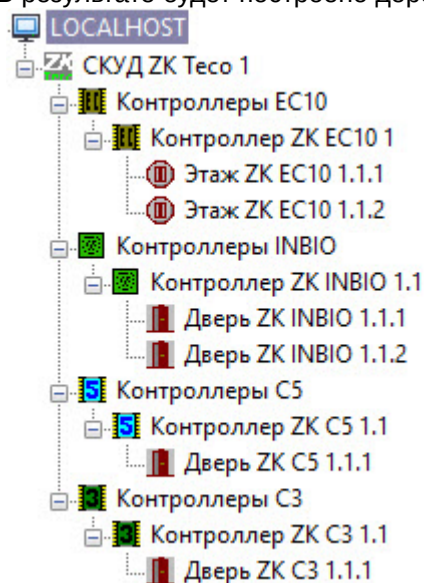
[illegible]

LOCALHOST

СКУД ZK Teco 1

Контроллеры EC10

Контроллер ZK EC10 1

Этаж ZK EC10 1.1.1

Этаж ZK EC10 1.1.2

Контроллеры INBIO

Контроллер ZK INBIO 1.1

Дверь ZK INBIO 1.1.1

Дверь ZK INBIO 1.1.2

Контроллеры C5

Контроллер ZK C5 1.1

Дверь ZK C5 1.1.1

Контроллеры C3

Контроллер ZK C3 1.1

Дверь ZK C3 1.1.1